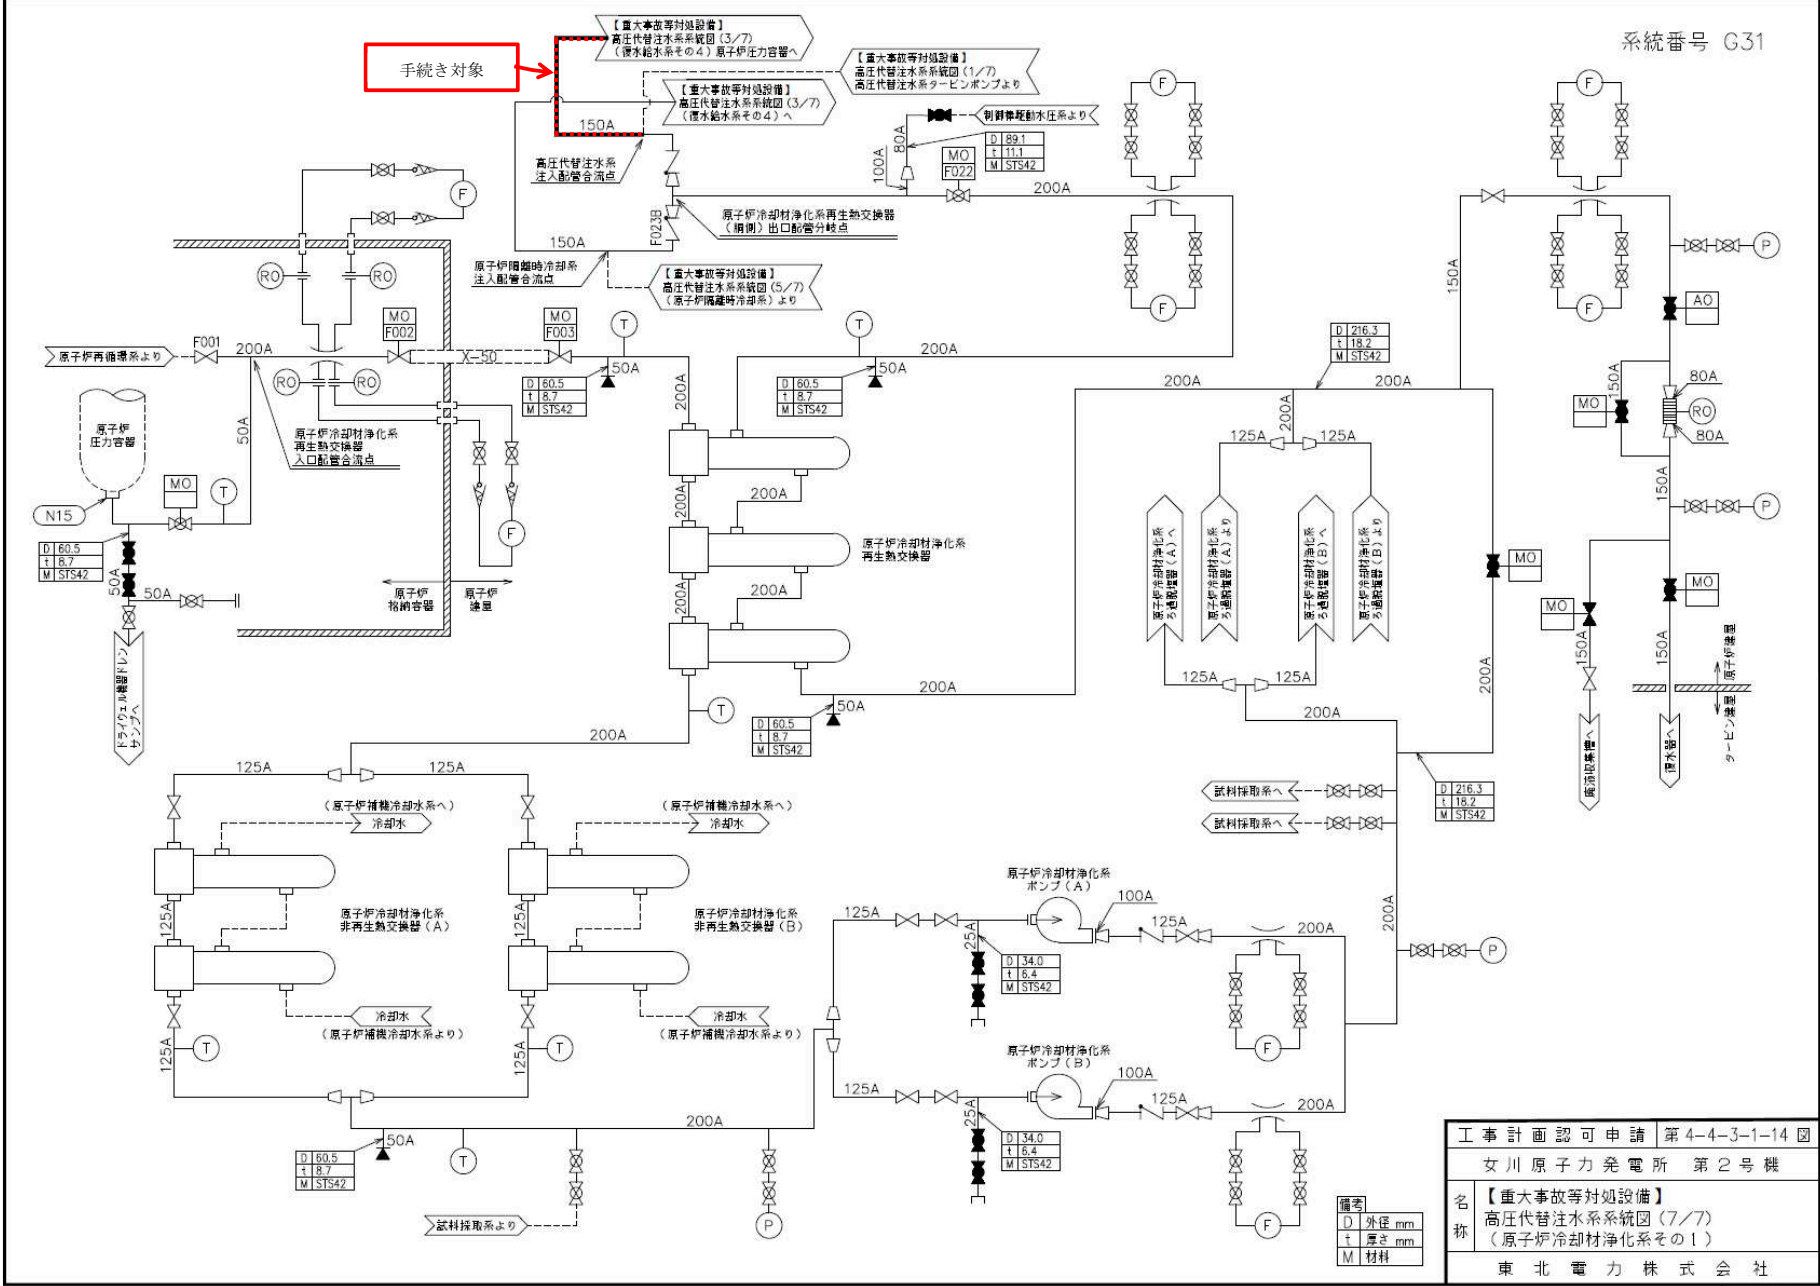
系統番号 G31

手続き対象

【重大事故等対処設備】
高圧代替注水系系統図（3/7）
（復水給水系その4）原子炉圧力容器へ

【重大事故等対処設備】
高圧代替注水系系統図（1/7）
高圧代替注水系タービンポンプより

【重大事故等対処設備】
高圧代替注水系系統図（3/7）
（復水給水系その4）へ

150A

制御棒駆動水圧系より

| D | 89.1 |
|---|---|
| t | 11.1 |
| M | STS42 |

80A
100A
MO
F022
200A

高圧代替注水系
注入配管合流点

F023B

原子炉冷却材浄化系再生熱交換器
（胴側）出口配管分岐点

150A

原子炉隔離時冷却系
注入配管合流点

【重大事故等対処設備】
高圧代替注水系系統図（5/7）
（原子炉隔離時冷却系）より

RO RO F

MO
F002
MO
F003
T
T

原子炉再循環系より
F001
200A
X-50
50A

RO RO

| D | 60.5 |
|---|---|
| t | 8.7 |
| M | STS42 |

50A
200A

| D | 60.5 |
|---|---|
| t | 8.7 |
| M | STS42 |

200A

原子炉
圧力容器

50A

原子炉冷却材浄化系
再生熱交換器
入口配管合流点

MO
T
N15

| D | 60.5 |
|---|---|
| t | 8.7 |
| M | STS42 |

50A
50A

ドライウェル機器ドレンサンプへ

原子炉
格納容器
原子炉
建屋

F

200A
200A
200A

原子炉冷却材浄化系
再生熱交換器

200A
200A
50A
T

| D | 60.5 |
|---|---|
| t | 8.7 |
| M | STS42 |

200A

| D | 216.3 |
|---|---|
| t | 18.2 |
| M | STS42 |

200A
200A
200A
125A
125A

原子炉冷却材浄化系ろ過脱塩器（A）へ
原子炉冷却材浄化系ろ過脱塩器（A）より
原子炉冷却材浄化系ろ過脱塩器（B）へ
原子炉冷却材浄化系ろ過脱塩器（B）より

125A
125A
200A

F F F F

150A
P
AO
MO
50A
80A
RO
80A
150A
P
MO
MO
MO
150A
150A
200A

原子炉建屋
タービン建屋

廃液収集槽へ
復水器へ

125A
125A

（原子炉補機冷却水系へ）
冷却水
（原子炉補機冷却水系へ）
冷却水

125A
125A

原子炉冷却材浄化系
非再生熱交換器（A）
原子炉冷却材浄化系
非再生熱交換器（B）

冷却水
（原子炉補機冷却水系より）
冷却水
（原子炉補機冷却水系より）

125A T
125A T

試料採取系へ
試料採取系へ

| D | 216.3 |
|---|---|
| t | 18.2 |
| M | STS42 |

原子炉冷却材浄化系
ポンプ（A）

125A
100A
125A
200A
25A

| D | 34.0 |
|---|---|
| t | 6.4 |
| M | STS42 |

200A
P

原子炉冷却材浄化系
ポンプ（B）

125A
100A
125A
200A
25A

| D | 34.0 |
|---|---|
| t | 6.4 |
| M | STS42 |

50A
200A

| D | 60.5 |
|---|---|
| t | 8.7 |
| M | STS42 |

T
P

試料採取系より

| 備考 | |
|---|---|
| D | 外径 mm |
| t | 厚さ mm |
| M | 材料 |

| 工事計画認可申請 | 第4-4-3-1-14図 |
|---|---|
| 女川原子力発電所 第2号機 | |
| 名称 | 【重大事故等対処設備】高圧代替注水系系統図（7/7）（原子炉冷却材浄化系その1） |
| 東北電力株式会社 | |